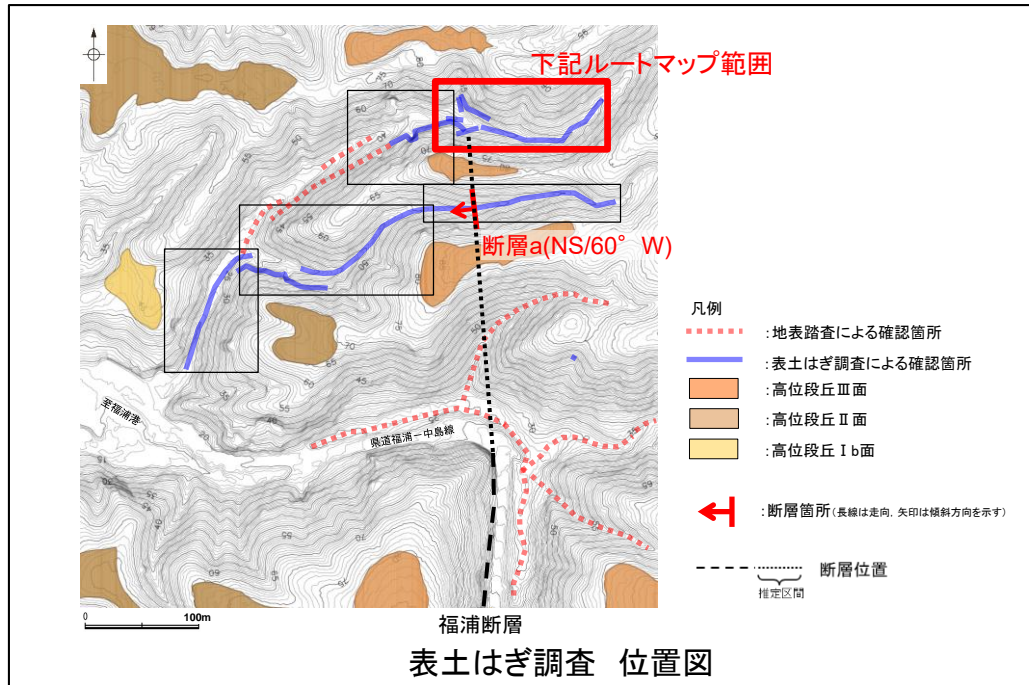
下記ルートマップ範囲

断層a(NS/60°W)

凡例
:地表踏査による確認箇所
:表土はぎ調査による確認箇所
:高位段丘Ⅲ面
:高位段丘Ⅱ面
:高位段丘Ⅰb面
:断層箇所(長線は走向, 矢印は傾斜方向を示す)
断層位置
推定区間

至福浦港
県道福浦－中島線

0 100m

福浦断層

表土はぎ調査 位置図